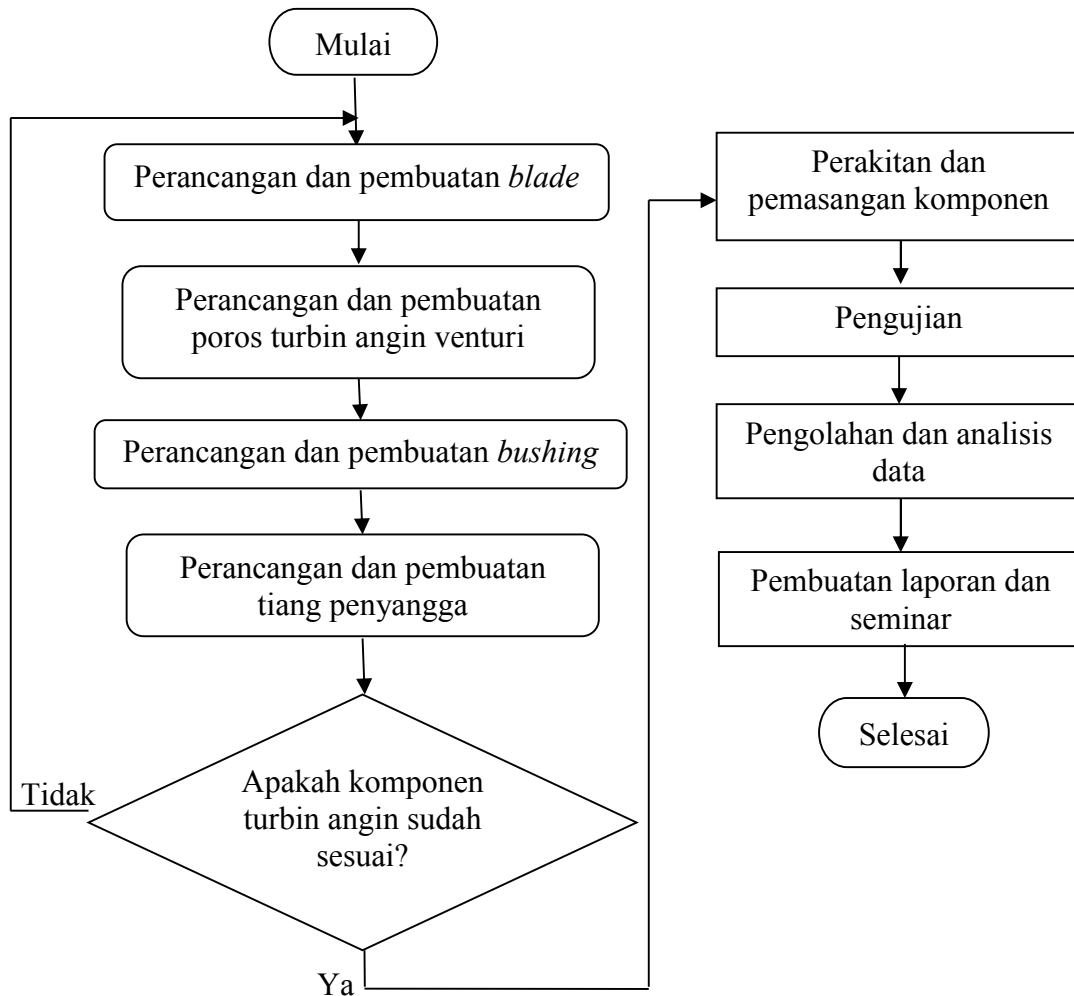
Mulai

Perancangan dan pembuatan *blade*

Perancangan dan pembuatan poros turbin angin venturi

Perancangan dan pembuatan *bushing*

Perancangan dan pembuatan tiang penyangga

Apakah komponen turbin angin sudah sesuai?

Tidak

Ya

Perakitan dan pemasangan komponen

Pengujian

Pengolahan dan analisis data

Pembuatan laporan dan seminar

Selesai